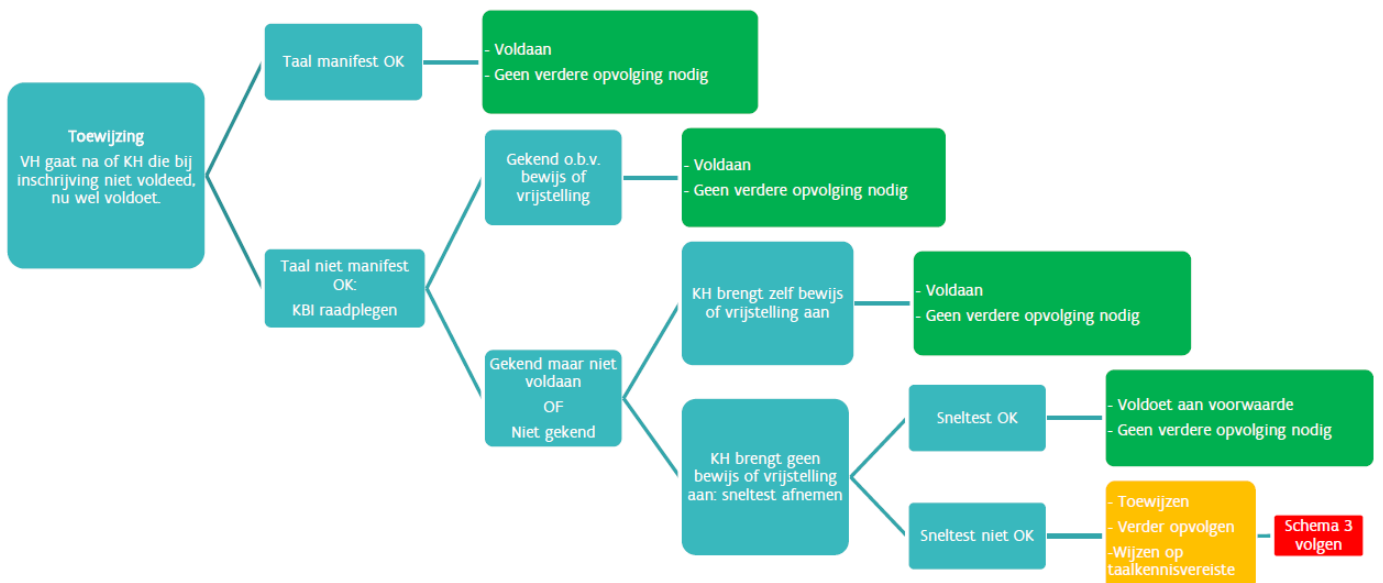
Toewijzing
VH gaat na of KH die bij inschrijving niet voldeed, nu wel voldoet.

Taal manifest OK

- Voldaan
- Geen verdere opvolging nodig

Taal niet manifest OK:
KBI raadplegen

Gekend o.b.v. bewijs of vrijstelling

- Voldaan
- Geen verdere opvolging nodig

Gekend maar niet voldaan
OF
Niet gekend

KH brengt zelf bewijs of vrijstelling aan

- Voldaan
- Geen verdere opvolging nodig

KH brengt geen bewijs of vrijstelling aan: sneltest afnemen

Sneltest OK

- Voldoet aan voorwaarde
- Geen verdere opvolging nodig

Sneltest niet OK

- Toewijzen
- Verder opvolgen
-Wijzen op taalkennisvereiste

Schema 3 volgen